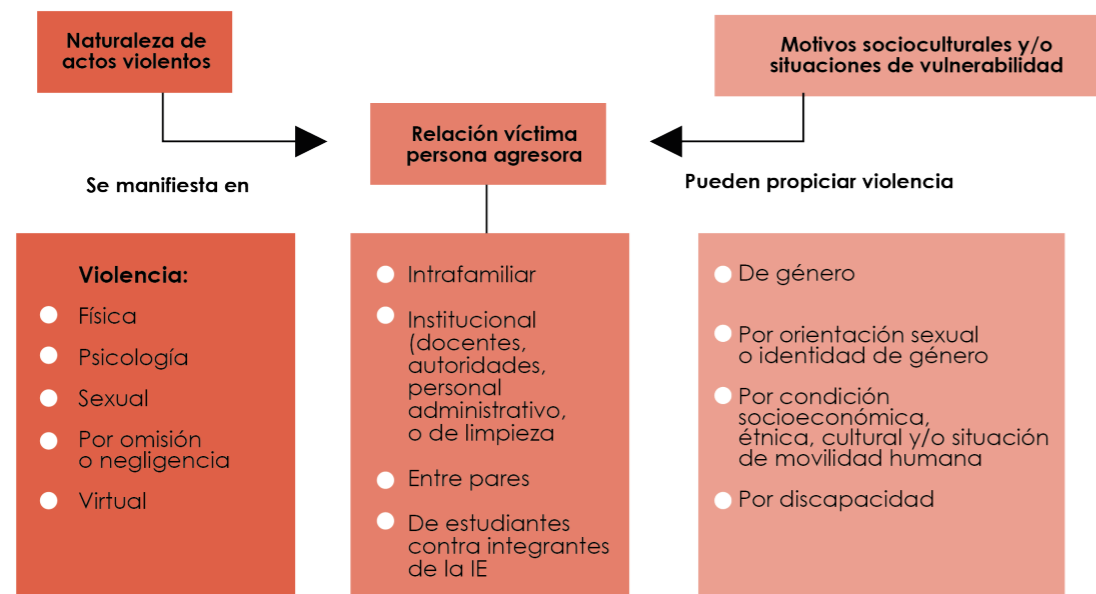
Naturaleza de actos violentos

Motivos socioculturales y/o situaciones de vulnerabilidad

Relación víctima persona agresora

Se manifiesta en

Pueden propiciar violencia

Violencia:
- Física
- Psicología
- Sexual
- Por omisión o negligencia
- Virtual

- Intrafamiliar
- Institucional (docentes, autoridades, personal administrativo, o de limpieza
- Entre pares
- De estudiantes contra integrantes de la IE

- De género
- Por orientación sexual o identidad de género
- Por condición socioeconómica, étnica, cultural y/o situación de movilidad humana
- Por discapacidad